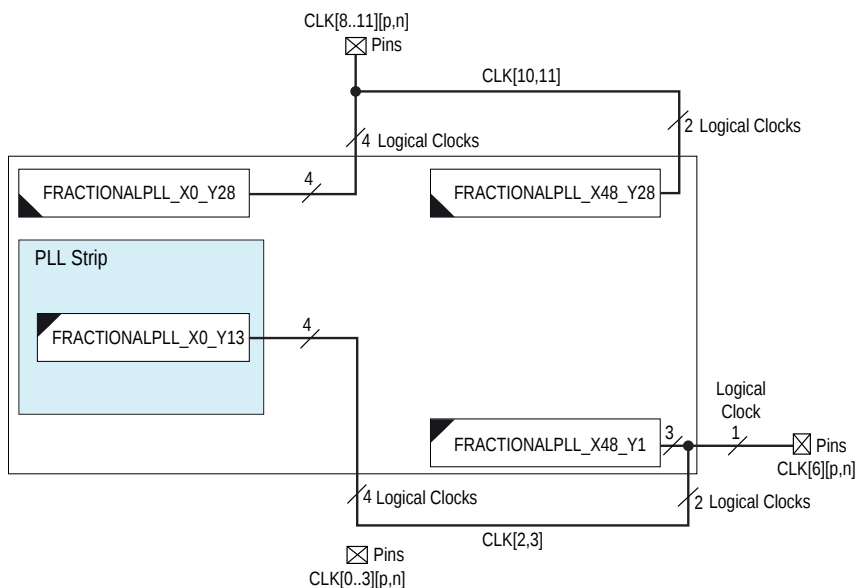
CLK[8..11][p,n]
Pins
CLK[10,11]
2 Logical Clocks
4 Logical Clocks
4
FRACTIONALPLL_X0_Y28
FRACTIONALPLL_X48_Y28
PLL Strip
4
FRACTIONALPLL_X0_Y13
Logical Clock
1
3
FRACTIONALPLL_X48_Y1
Pins
CLK[6][p,n]
4 Logical Clocks
2 Logical Clocks
CLK[2,3]
Pins
CLK[0..3][p,n]